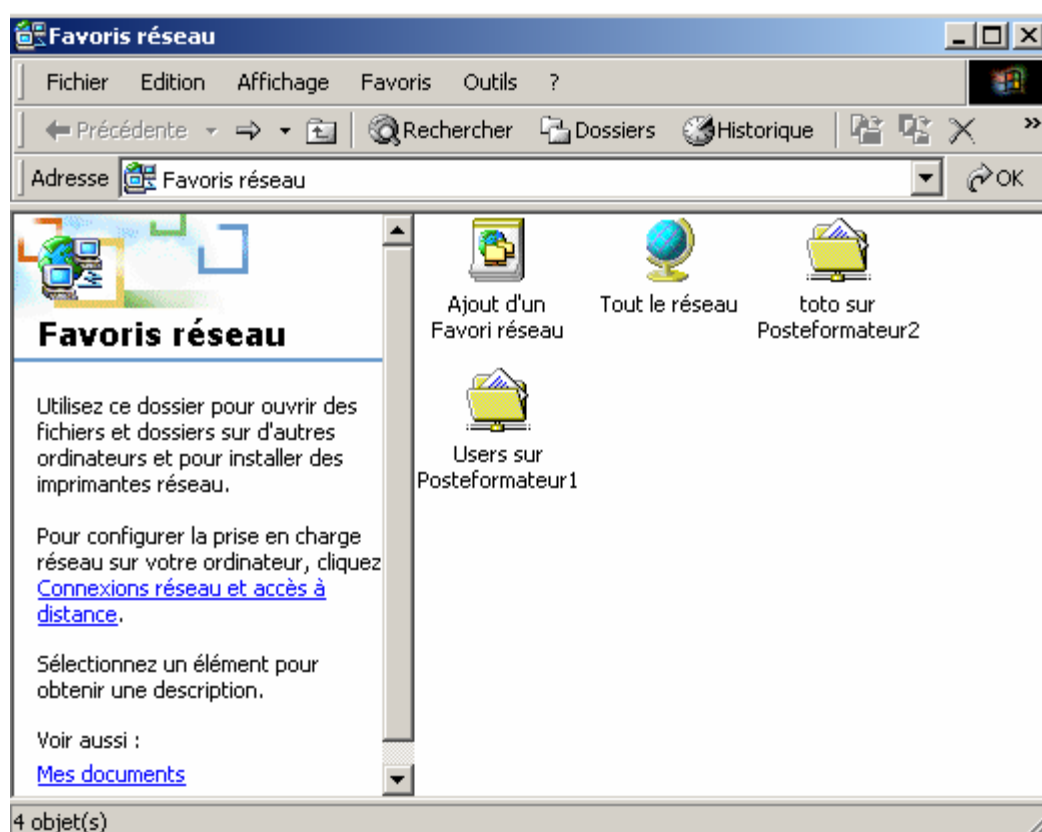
Favoris réseau

Fichier Edition Affichage Favoris Outils ?

Précédente Rechercher Dossiers Historique

Adresse Favoris réseau OK

Favoris réseau

Utilisez ce dossier pour ouvrir des fichiers et dossiers sur d'autres ordinateurs et pour installer des imprimantes réseau.

Pour configurer la prise en charge réseau sur votre ordinateur, cliquez Connexions réseau et accès à distance.

Sélectionnez un élément pour obtenir une description.

Voir aussi :

Mes documents

Ajout d'un Favori réseau

Tout le réseau

toto sur Posteformateur2

Users sur Posteformateur1

4 objet(s)